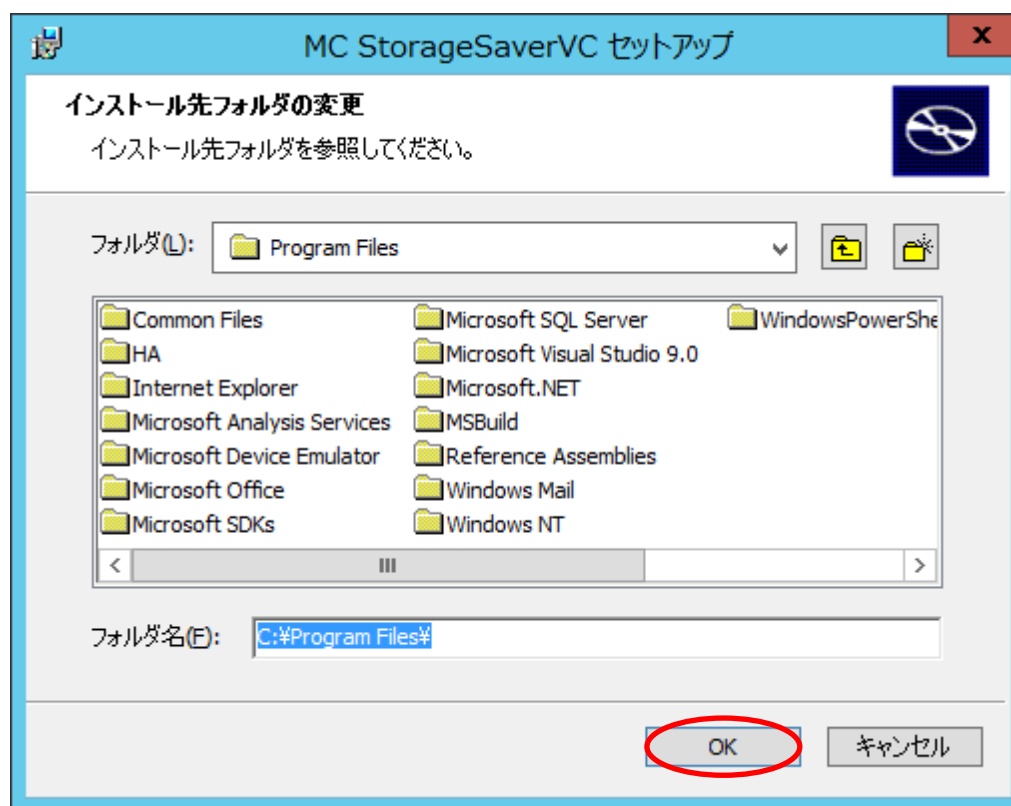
MC StorageSaverVC セットアップ

x

インストール先フォルダの変更

インストール先フォルダを参照してください。

フォルダ(L): Program Files

Common Files
HA
Internet Explorer
Microsoft Analysis Services
Microsoft Device Emulator
Microsoft Office
Microsoft SDKs
Microsoft SQL Server
Microsoft Visual Studio 9.0
Microsoft.NET
MSBuild
Reference Assemblies
Windows Mail
Windows NT
WindowsPowerShe

フォルダ名(F): C:¥Program Files¥

OK

キャンセル